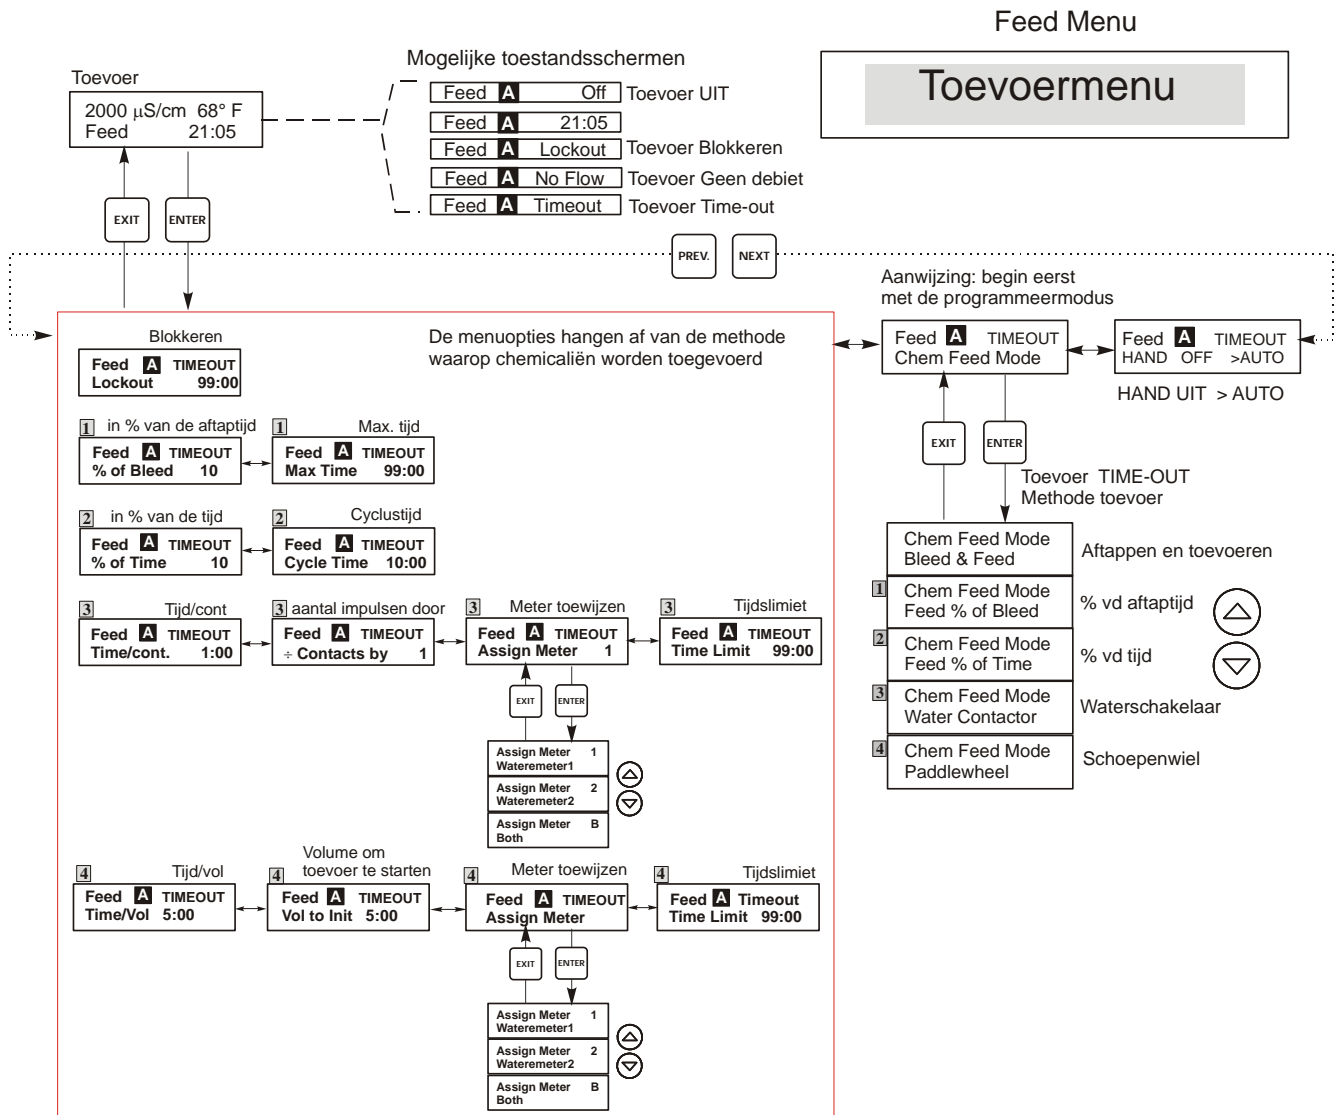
Feed Menu

Toevoermenu

Toevoer

2000 µS/cm 68° F
Feed 21:05

EXIT ENTER

Mogelijke toestandsschermen

Feed A Off Toevoer UIT
Feed A 21:05
Feed A Lockout Toevoer Blokkeren
Feed A No Flow Toevoer Geen debiet
Feed A Timeout Toevoer Time-out

PREV. NEXT

Aanwijzing: begin eerst met de programmeermodus

Feed A TIMEOUT
Chem Feed Mode

Feed A TIMEOUT
HAND OFF >AUTO

HAND UIT > AUTO

EXIT ENTER

Toevoer TIME-OUT
Methode toevoer

| Chem Feed Mode Bleed & Feed | Aftappen en toevoeren |
|---|---|
| 1 Chem Feed Mode Feed % of Bleed | % vd aftaptijd |
| 2 Chem Feed Mode Feed % of Time | % vd tijd |
| 3 Chem Feed Mode Water Contactor | Waterschakelaar |
| 4 Chem Feed Mode Paddlewheel | Schoepenwiel |

Blokkeren
Feed A TIMEOUT
Lockout 99:00

De menuopties hangen af van de methode waarop chemicaliën worden toegevoerd

1 in % van de aftaptijd
Feed A TIMEOUT
% of Bleed 10

1 Max. tijd
Feed A TIMEOUT
Max Time 99:00

2 in % van de tijd
Feed A TIMEOUT
% of Time 10

2 Cyclustijd
Feed A TIMEOUT
Cycle Time 10:00

3 Tijd/cont
Feed A TIMEOUT
Time/cont. 1:00

3 aantal impulsen door
Feed A TIMEOUT
÷ Contacts by 1

3 Meter toewijzen
Feed A TIMEOUT
Assign Meter 1

3 Tijdslimiet
Feed A TIMEOUT
Time Limit 99:00

EXIT ENTER

Assign Meter 1
Waterameter1
Assign Meter 2
Waterameter2
Assign Meter B
Both

4 Tijd/vol
Feed A TIMEOUT
Time/Vol 5:00

4 Volume om toevoer te starten
Feed A TIMEOUT
Vol to Init 5:00

4 Meter toewijzen
Feed A TIMEOUT
Assign Meter

4 Tijdslimiet
Feed A Timeout
Time Limit 99:00

EXIT ENTER

Assign Meter 1
Waterameter1
Assign Meter 2
Waterameter2
Assign Meter B
Both